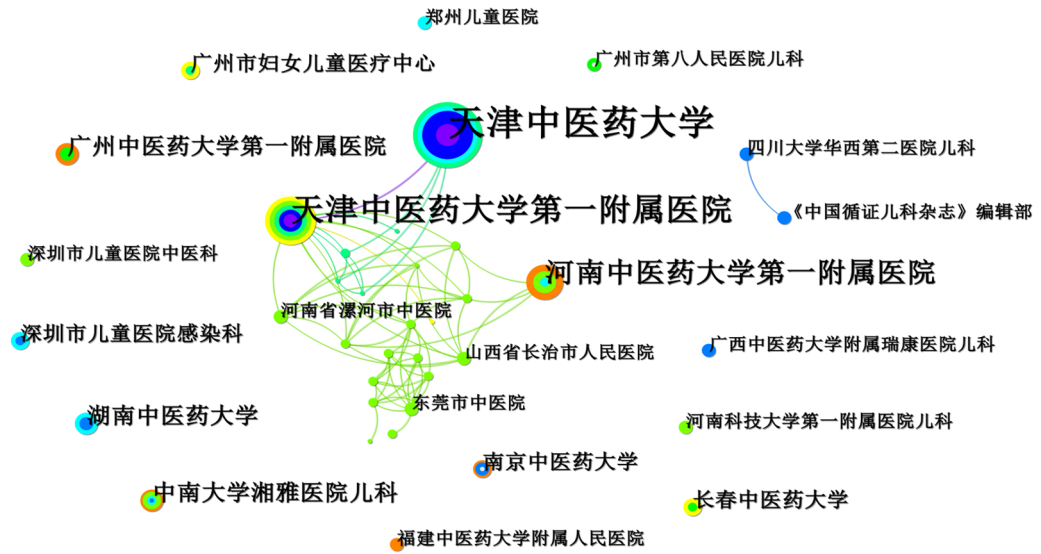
郑州儿童医院

广州市妇女儿童医疗中心

广州市第八人民医院儿科

天津中医药大学

广州中医药大学第一附属医院

四川大学华西第二医院儿科

天津中医药大学第一附属医院

《中国循证儿科杂志》编辑部

深圳市儿童医院中医科

河南中医药大学第一附属医院

河南省漯河市中医院

深圳市儿童医院感染科

广西中医药大学附属瑞康医院儿科

山西省长治市人民医院

东莞市中医院

湖南中医药大学

河南科技大学第一附属医院儿科

南京中医药大学

中南大学湘雅医院儿科

长春中医药大学

福建中医药大学附属人民医院